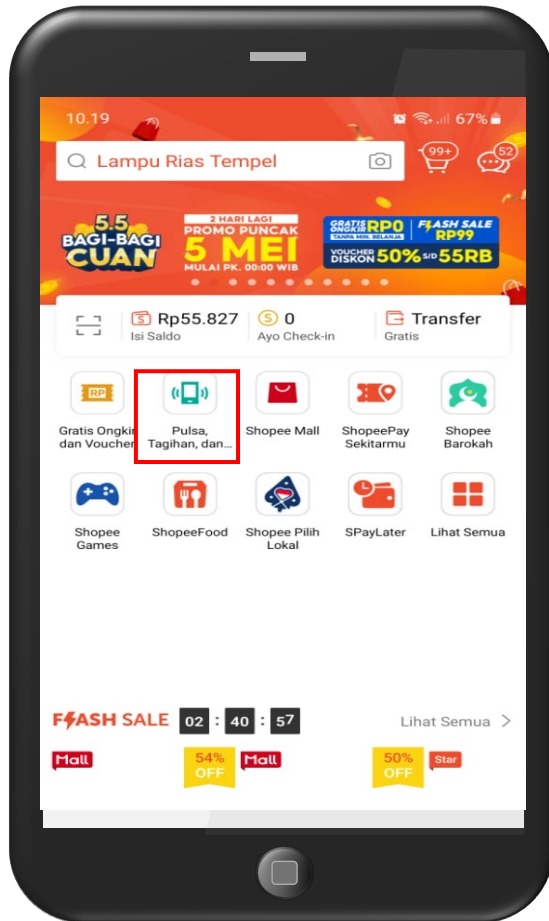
10.19 67%

Lampu Rias Tempel

99+ 52

5.5 BAGI-BAGI CUAN

2 HARI LAGI PROMO PUNCAK 5 MEI MULAI PK. 00:00 WIB

GRATIS ONGKIR RP0 TANPA MIN. BELANJA FLASH SALE RP99 VOUCHER DISKON 50% S/D 55RB

Rp55.827 Isi Saldo

0 Ayo Check-in

Transfer Gratis

RP Gratis Ongkir dan Voucher

Pulsa, Tagihan, dan...

Shopee Mall

ShopeePay Sekitarmu

Shopee Barokah

Shopee Games

ShopeeFood

Shopee Pilih Lokal

SPayLater

Lihat Semua

FLASH SALE 02 : 40 : 57

Lihat Semua

Mall

54% OFF

Mall

50% OFF

Star